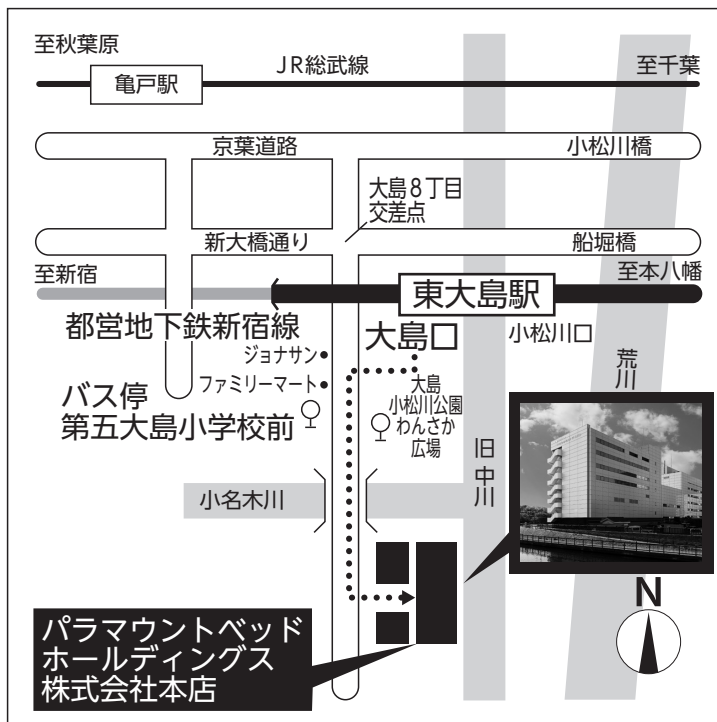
至秋葉原

亀戸駅

JR総武線

至千葉

京葉道路

小松川橋

大島8丁目
交差点

新大橋通り

船堀橋

至新宿

東大島駅

至本八幡

都営地下鉄新宿線

大島口

小松川口

荒川

ジョナサン

ファミリーマート

バス停
第五大島小学校前

大島
小松川公園
わんさか
広場

旧中川

小名木川

N

パラマウントベッド
ホールディングス
株式会社本店